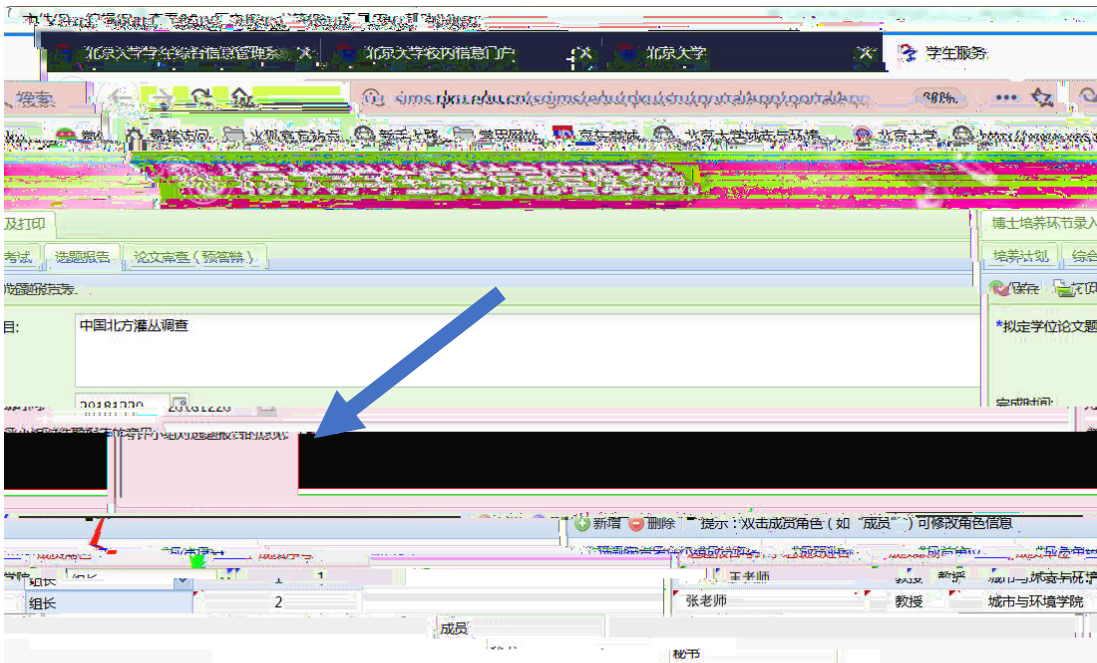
北京大学学生综合信息管理系 ×
北京大学校内信息门户 ×
北京大学 ×
学生服务

搜索
sims.pku.edu.cn/sims/... 
38%
...

及打印
博士培养环节录入
考试
选题报告
论文审查（预答辩）
培养计划
综合
保存
目:
中国北方灌丛调查
*拟定学位论文题
20181220
完成时间:
新增
删除
提示：双击成员角色（如“成员”）可修改角色信息
组长
1
王老师
教授
城市与环境学院
组长
2
张老师
教授
城市与环境学院
成员
秘书